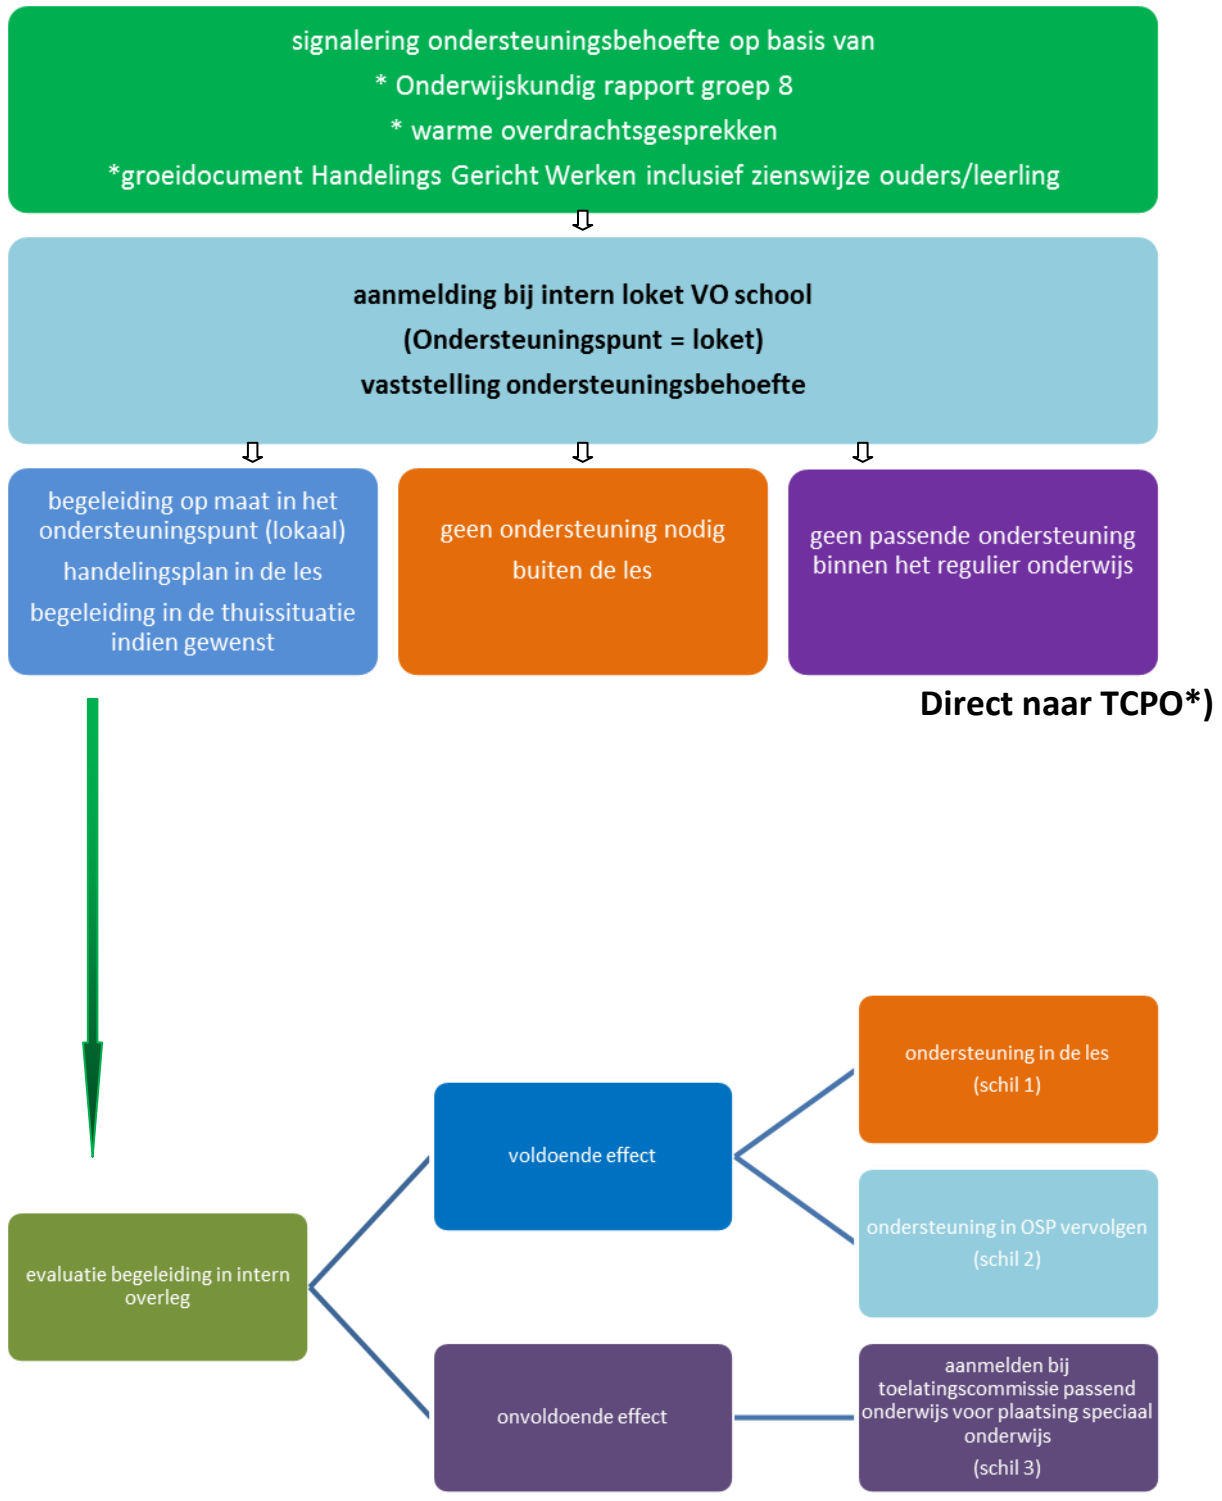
signalering ondersteuningsbehoefte op basis van
* Onderwijskundig rapport groep 8
* warme overdrachtsgesprekken
*groeidocument Handelings Gericht Werken inclusief zienswijze ouders/leerling

aanmelding bij intern loket VO school
(Ondersteuningspunt = loket)
vaststelling ondersteuningsbehoefte

begeleiding op maat in het ondersteuningspunt (lokaal)
handelingsplan in de les
begeleiding in de thuissituatie indien gewenst

geen ondersteuning nodig
buiten de les

geen passende ondersteuning binnen het regulier onderwijs

Direct naar TCPO*)

ondersteuning in de les
(schil 1)

voldoende effect

ondersteuning in OSP vervolgen
(schil 2)

evaluatie begeleiding in intern overleg

onvoldoende effect

aanmelden bij toelatingscommissie passend onderwijs voor plaatsing speciaal onderwijs
(schil 3)